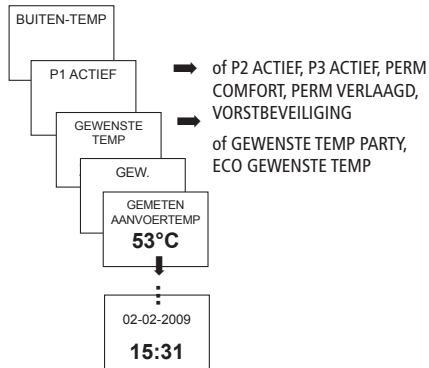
BUITEN-TEMP

P1 ACTIEF

of P2 ACTIEF, P3 ACTIEF, PERM COMFORT, PERM VERLAAGD, VORSTBEVEILIGING

GEWENSTE TEMP

of GEWENSTE TEMP PARTY, ECO GEWENSTE TEMP

GEW.

GEMETEN AANVOERTEMP
53°C

02-02-2009
15:31